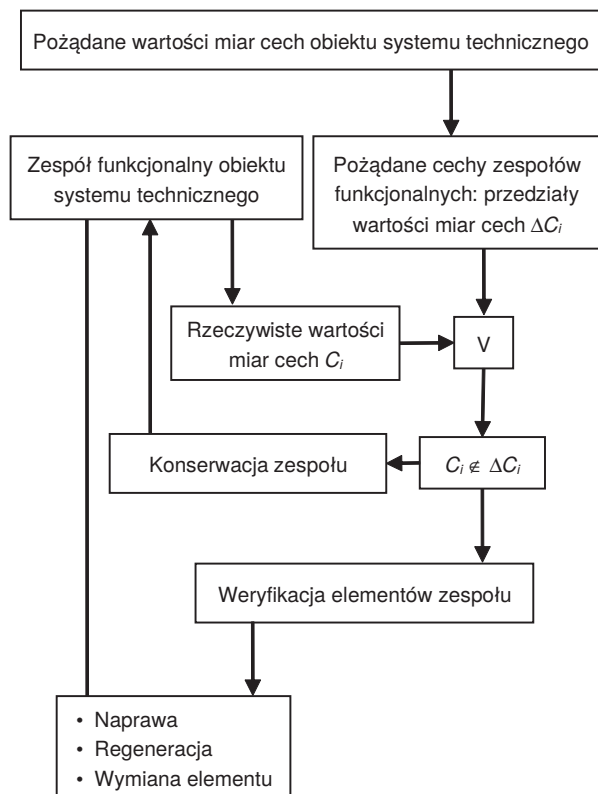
Pożądane wartości miar cech obiektu systemu technicznego

Zespół funkcjonalny obiektu systemu technicznego

Pożądane cechy zespołów funkcjonalnych: przedziały wartości miar cech $\Delta C_i$

Rzeczywiste wartości miar cech $C_i$

V

Konserwacja zespołu

$C_i \notin \Delta C_i$

Weryfikacja elementów zespołu

• Naprawa
• Regeneracja
• Wymiana elementu